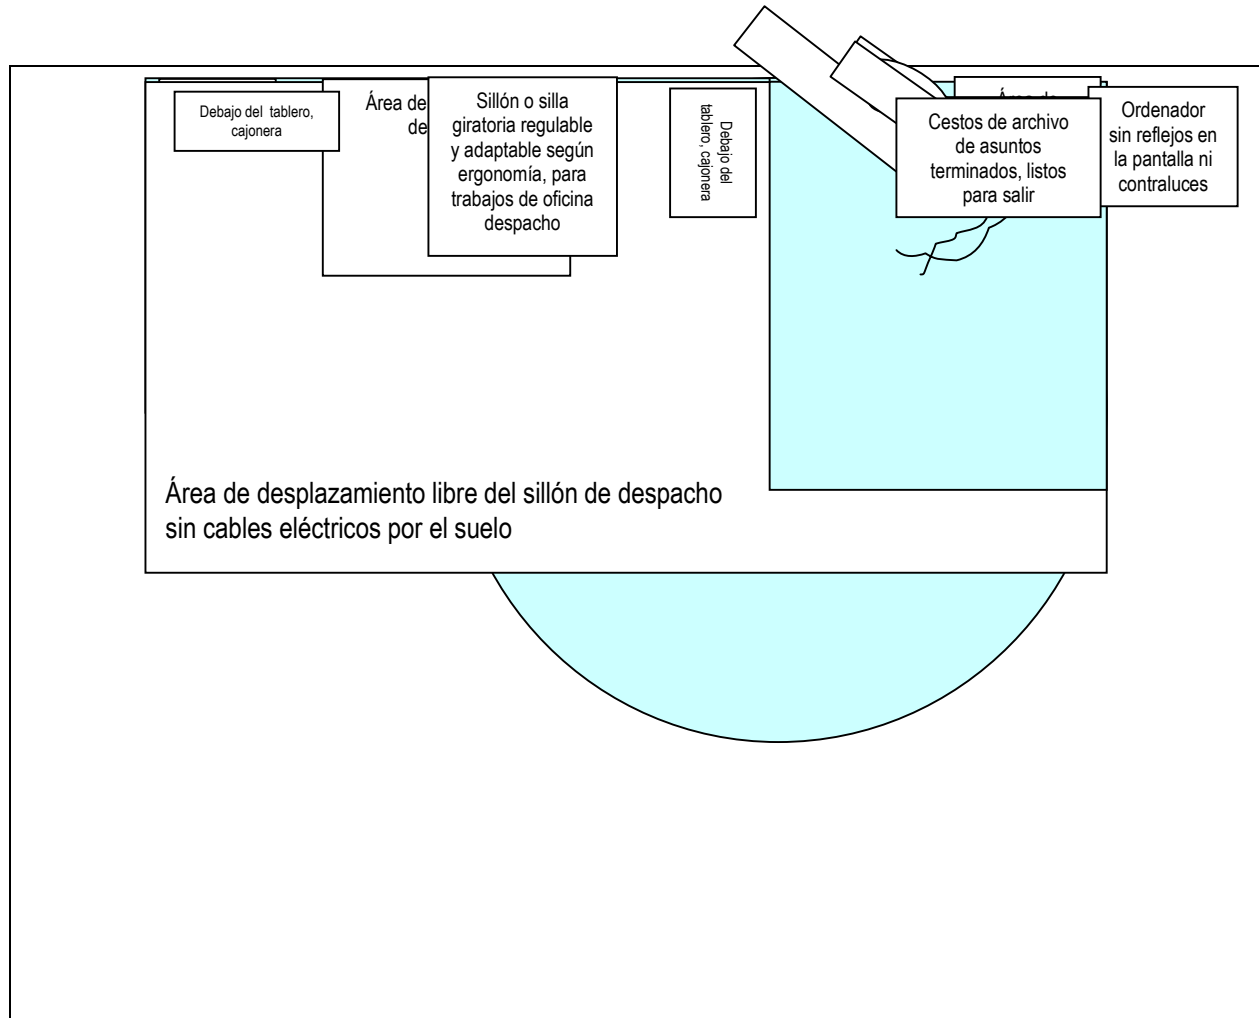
Debajo del tablero, cajonera

Área de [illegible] de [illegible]

Sillón o silla giratoria regulable y adaptable según ergonomía, para trabajos de oficina despacho

Debajo del tablero, cajonera

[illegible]

Cestos de archivo de asuntos terminados, listos para salir

Ordenador sin reflejos en la pantalla ni contraluces

Área de desplazamiento libre del sillón de despacho sin cables eléctricos por el suelo